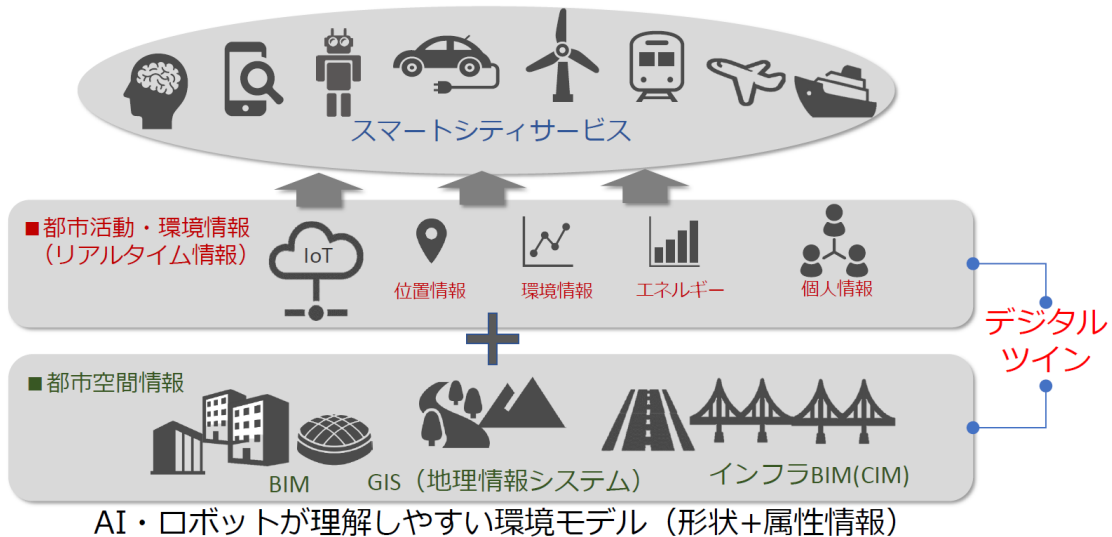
スマートシティサービス

■都市活動・環境情報
（リアルタイム情報）

IoT

位置情報

環境情報

エネルギー

個人情報

デジタルツイン

■都市空間情報

BIM

GIS（地理情報システム）

インフラBIM(CIM)

AI・ロボットが理解しやすい環境モデル（形状+属性情報）